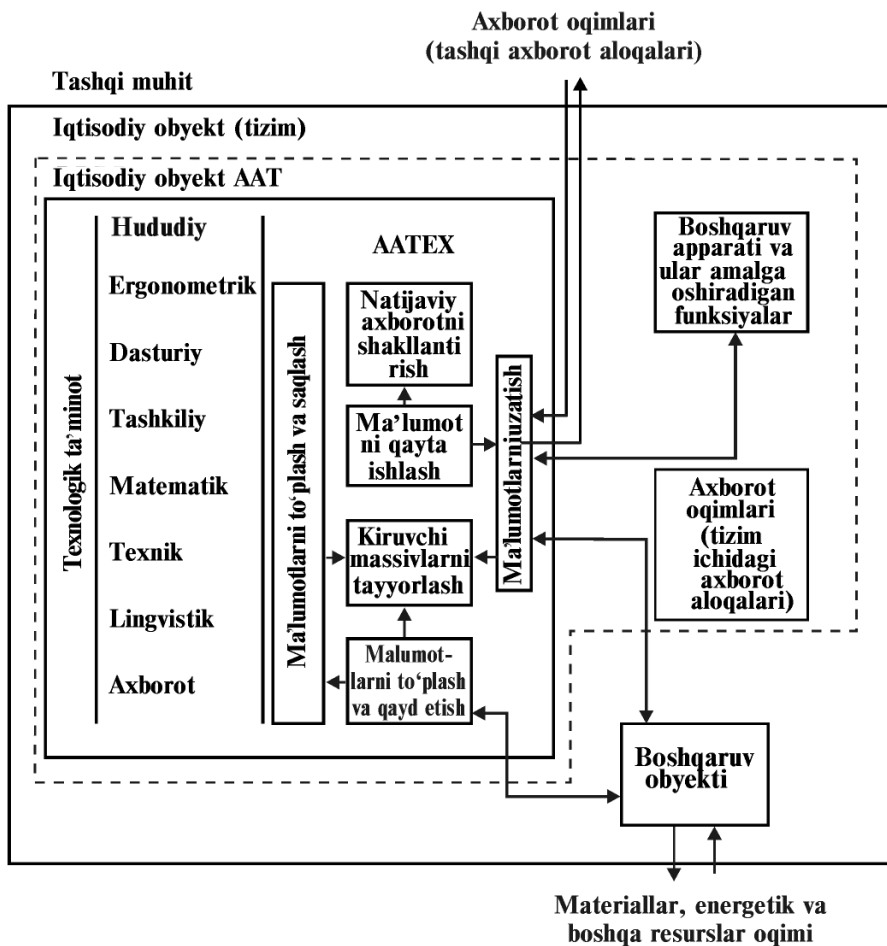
Axborot oqimlari
(tashqi axborot aloqalari)

Tashqi muhit

Iqtisodiy obyekt (tizim)

Iqtisodiy obyekt AAT

Texnologik ta'minot

Hududiy

Ergonometrik

Dasturiy

Tashkiliy

Matematik

Texnik

Lingvistik

Axborot

AATEX

Ma'lumotlarni to'plash va saqlash

Natijaviy axborotni shakllantirish

Ma'lumotni qayta ishlash

Kiruvchi massivlarni tayyorlash

Malumotlarni to'plash va qayd etish

Ma'lumotlarniuzatish

Boshqaruv apparati va ular amalga oshiradigan funksiyalar

Axborot oqimlari (tizim ichidagi axborot aloqalari)

Boshqaruv obyekti

Materiallar, energetik va boshqa resurslar oqimi